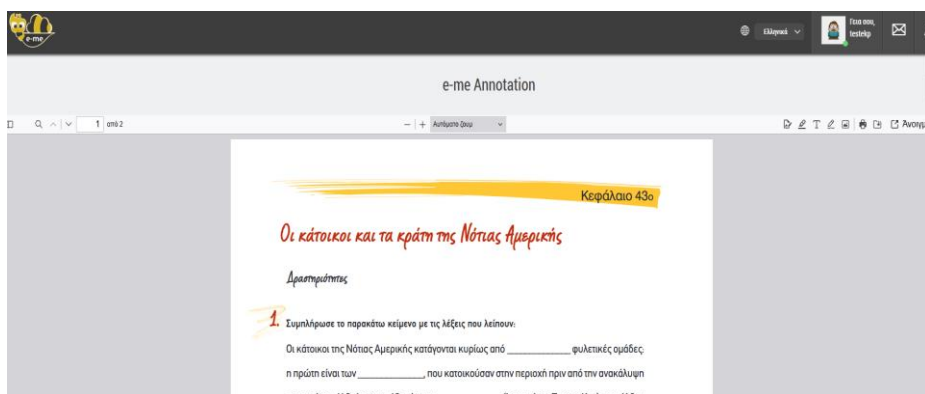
e-me

Ελληνικά

Γεια σου, testekp

e-me Annotation

1 από 2

Αυτόματο ζουμ

Άνοιγμ

Κεφάλαιο 43ο

Οι κάτοικοι και τα κράτη της Νότιας Αμερικής

Δραστηριότητες

1. Συμπλήρωσε το παρακάτω κείμενο με τις λέξεις που λείπουν:

Οι κάτοικοι της Νότιας Αμερικής κατάγονται κυρίως από ____________ φυλετικές ομάδες: η πρώτη είναι των ____________, που κατοικούσαν στην περιοχή πριν από την ανακάλυψη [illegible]